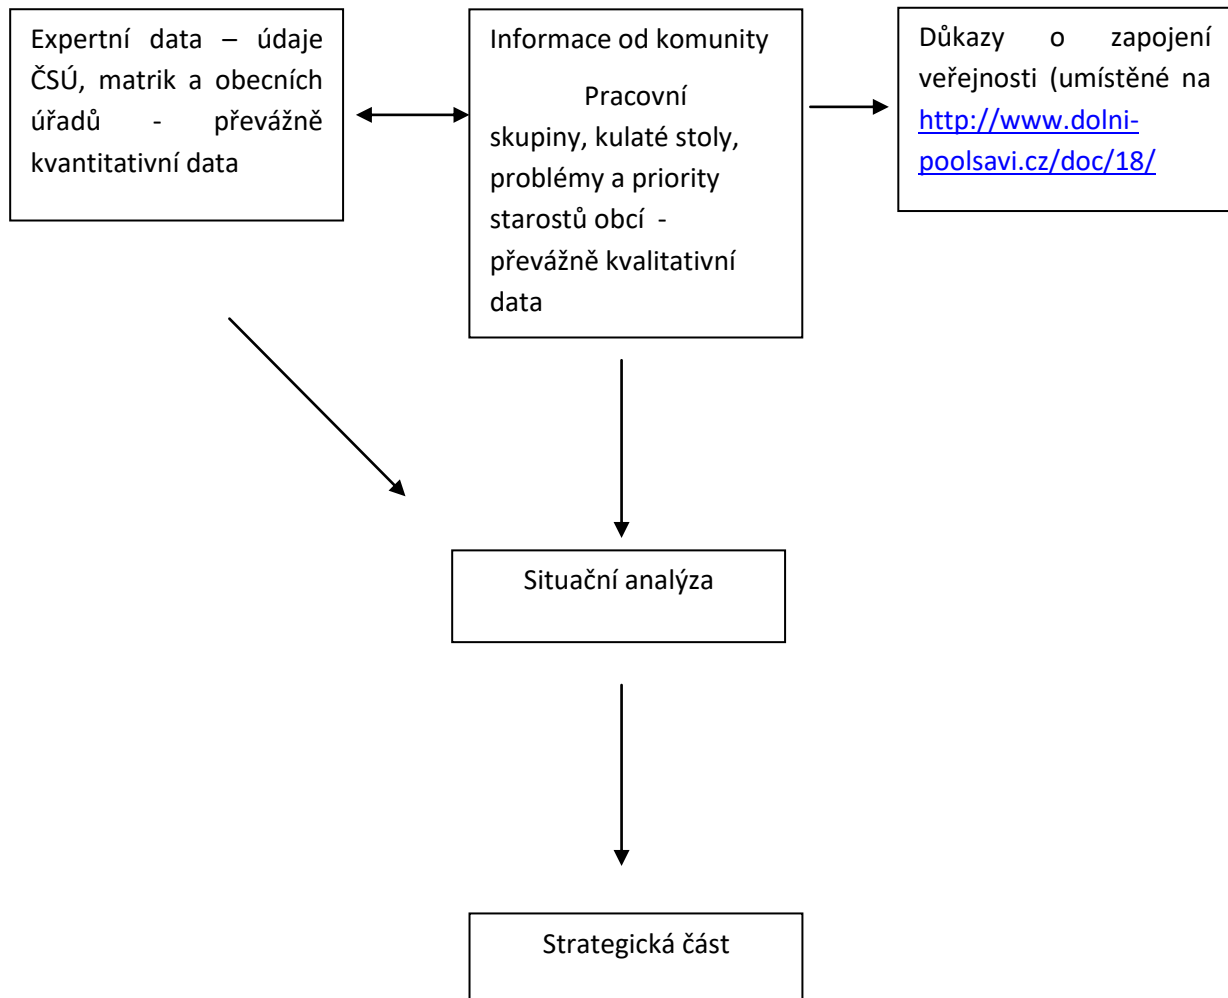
Expertní data – údaje ČSÚ, matrik a obecních úřadů - převážně kvantitativní data

Informace od komunity

Pracovní skupiny, kulaté stoly, problémy a priority starostů obcí - převážně kvalitativní data

Důkazy o zapojení veřejnosti (umístěné na http://www.dolni-poolsavi.cz/doc/18/

Situační analýza

Strategická část